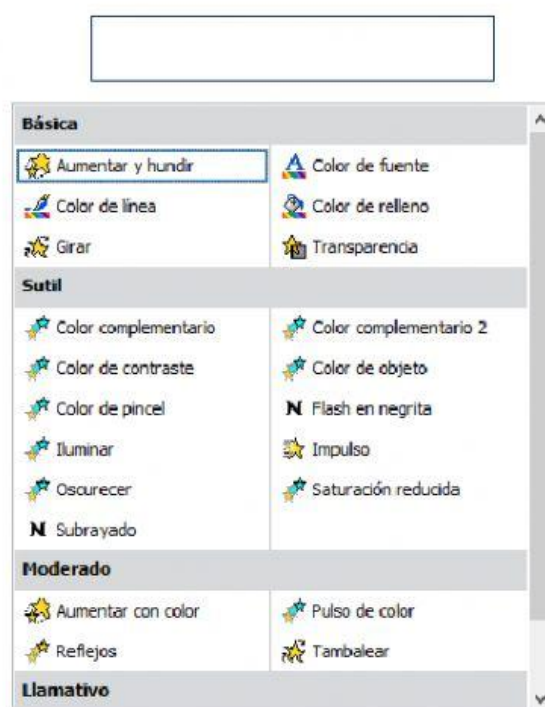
Básica

| | |
|---|---|
| Aumentar y hundir | Color de fuente |
| Color de línea | Color de relleno |
| Girar | Transparencia |

Sutil

| | |
|---|---|
| Color complementario | Color complementario 2 |
| Color de contraste | Color de objeto |
| Color de pincel | Flash en negrita |
| Iluminar | Impulso |
| Oscurecer | Saturación reducida |
| Subrayado | |

Moderado

| | |
|---|---|
| Aumentar con color | Pulso de color |
| Reflejos | Tambalear |

Llamativo